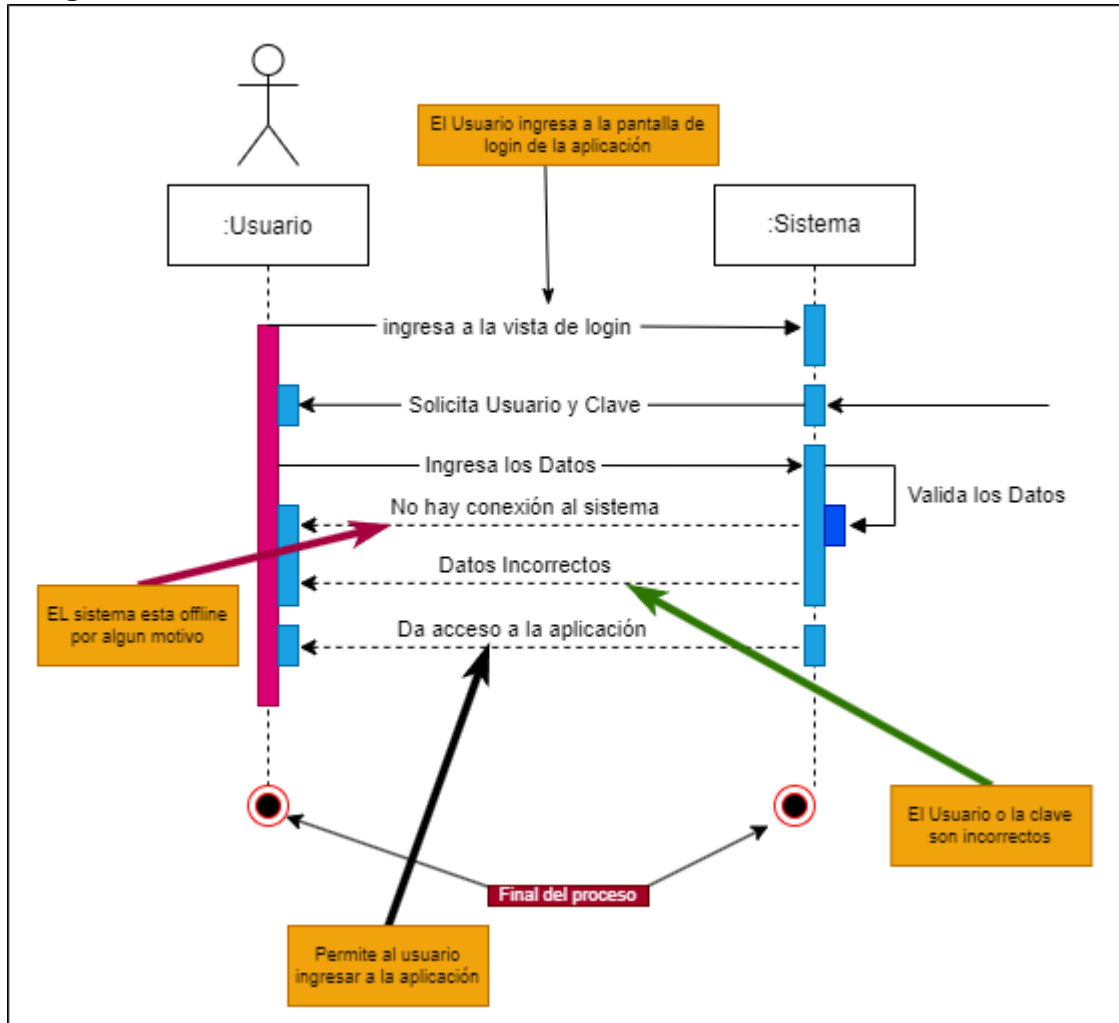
El Usuario ingresa a la pantalla de login de la aplicación

:Usuario

:Sistema

ingresa a la vista de login

Solicita Usuario y Clave

Ingresa los Datos

Valida los Datos

No hay conexión al sistema

Datos Incorrectos

EL sistema esta offline por algun motivo

Da acceso a la aplicación

El Usuario o la clave son incorrectos

Final del proceso

Permite al usuario ingresar a la aplicación